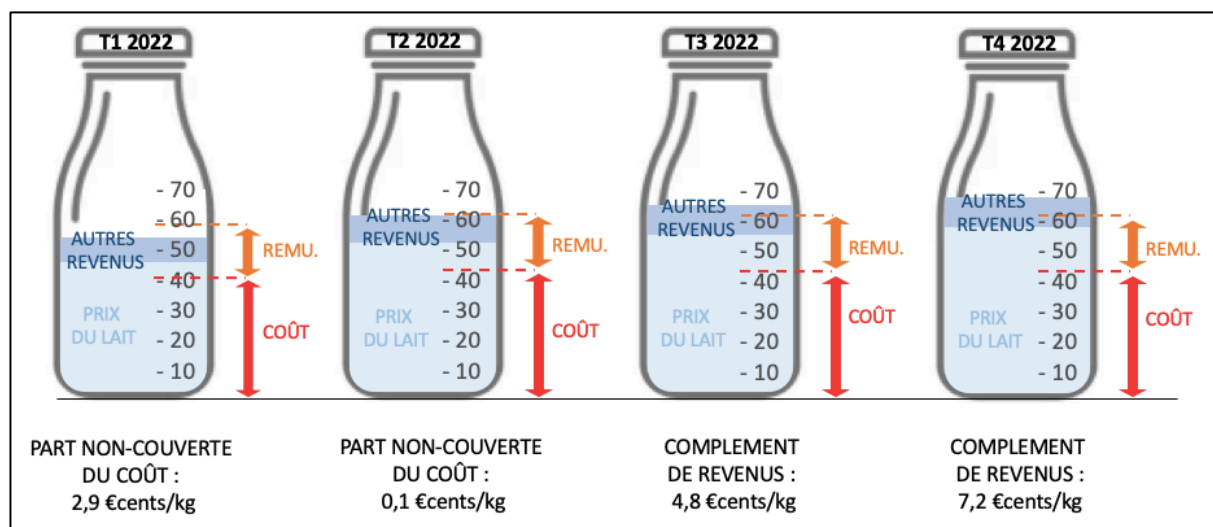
T1 2022

- 70
- 60
AUTRES REVENUS
- 50
- 40
PRIX DU LAIT
- 30
- 20
- 10

REMU.
COÛT

PART NON-COUVERTE DU COÛT : 2,9 €cents/kg

T2 2022

- 70
AUTRES REVENUS
- 60
- 50
- 40
PRIX DU LAIT
- 30
- 20
- 10

REMU.
COÛT

PART NON-COUVERTE DU COÛT : 0,1 €cents/kg

T3 2022

- 70
AUTRES REVENUS
- 60
- 50
- 40
PRIX DU LAIT
- 30
- 20
- 10

REMU.
COÛT

COMPLEMENT DE REVENUS : 4,8 €cents/kg

T4 2022

- 70
AUTRES REVENUS
- 60
- 50
- 40
PRIX DU LAIT
- 30
- 20
- 10

REMU.
COÛT

COMPLEMENT DE REVENUS : 7,2 €cents/kg